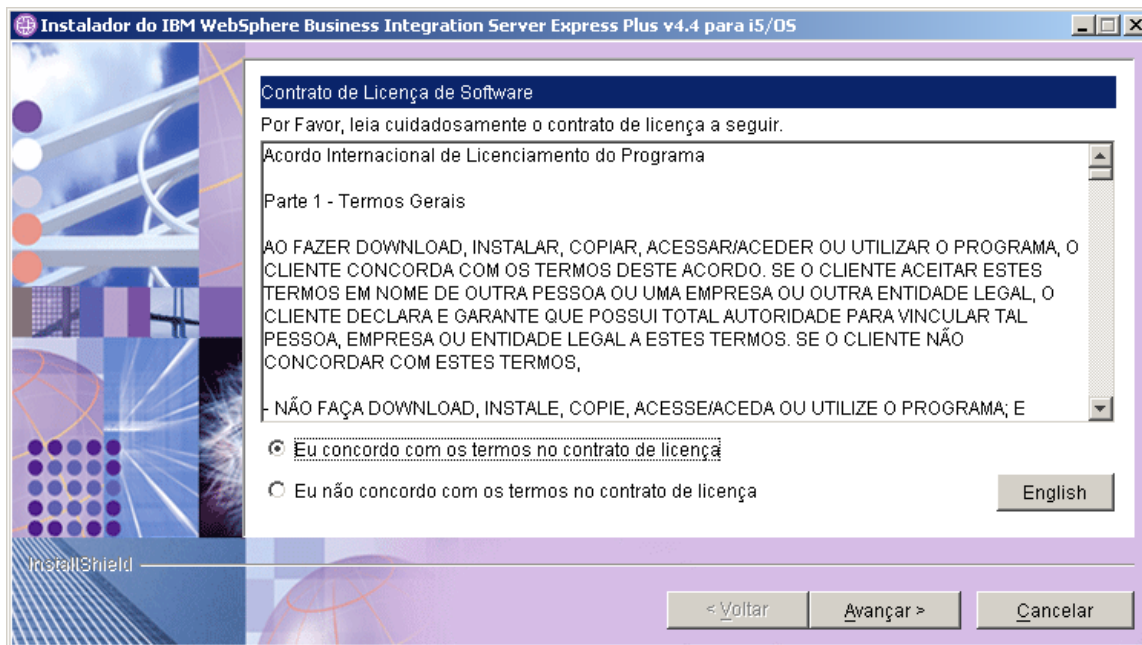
Instalador do IBM WebSphere Business Integration Server Express Plus v4.4 para i5/OS

Contrato de Licença de Software

Por Favor, leia cuidadosamente o contrato de licença a seguir.

Acordo Internacional de Licenciamento do Programa

Parte 1 - Termos Gerais

AO FAZER DOWNLOAD, INSTALAR, COPIAR, ACESSAR/ACEDER OU UTILIZAR O PROGRAMA, O CLIENTE CONCORDA COM OS TERMOS DESTE ACORDO. SE O CLIENTE ACEITAR ESTES TERMOS EM NOME DE OUTRA PESSOA OU UMA EMPRESA OU OUTRA ENTIDADE LEGAL, O CLIENTE DECLARA E GARANTE QUE POSSUI TOTAL AUTORIDADE PARA VINCULAR TAL PESSOA, EMPRESA OU ENTIDADE LEGAL A ESTES TERMOS. SE O CLIENTE NÃO CONCORDAR COM ESTES TERMOS,

- NÃO FAÇA DOWNLOAD, INSTALE, COPIE, ACESSE/ACEDA OU UTILIZE O PROGRAMA; E

Eu concordo com os termos no contrato de licença

Eu não concordo com os termos no contrato de licença

English

InstallShield

< Voltar

Avançar >

Cancelar